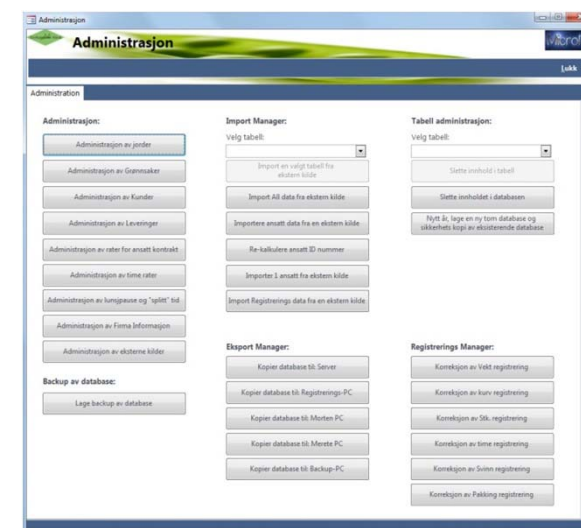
Administrasjon

Administrasjon

Lukk

Administration

Administrasjon:

Administrasjon av jorder

Administrasjon av Grønnsaker

Administrasjon av Kunder

Administrasjon av Leveringer

Administrasjon av rater for ansatt kontrakt

Administrasjon av time rater

Administrasjon av lunsjpause og "splitt" tid

Administrasjon av Firma Informasjon

Administrasjon av eksterne kilder

Backup av database:

Lage backup av database

Import Manager:

Velg tabell:

Import en valgt tabell fra ekstern kilde

Import All data fra ekstern kilde

Importere ansatt data fra en ekstern kilde

Re-kalkulere ansatt ID nummer

Importer 1 ansatt fra ekstern kilde

Import Registrerings data fra en ekstern kilde

Eksport Manager:

Kopier database til: Server

Kopier database til: Registrerings-PC

Kopier database til: Morten PC

Kopier database til: Merete PC

Kopier database til: Backup-PC

Tabell administrasjon:

Velg tabell:

Slette innhold i tabell

Slette innholdet i databasen

Nytt år, lage en ny tom database og sikkerhets kopi av eksisterende database

Registrerings Manager:

Korreksjon av Vekt registrering

Korreksjon av kurv registrering

Korreksjon av Stk. registrering

Korreksjon av time registrering

Korreksjon av Svinn registrering

Korreksjon av Pakking registrering